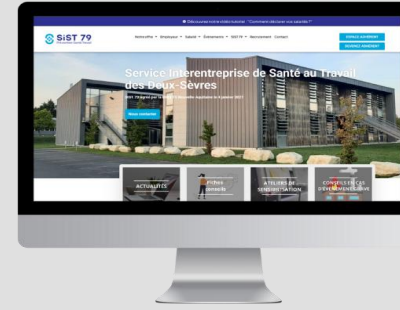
Découvrez notre vidéo tutoriel : "Comment déclarer vos salariés ?"

SiST 79

Entreprise ▾ Adhésion ▾ Salarié ▾ Événements ▾ SIST 79 ▾ Recrutement Contact

ESPACE ADHÉRENT

DEVENEZ ADHÉRENT

Service Interentreprise de Santé au Travail des Deux-Sèvres

SIST 79 agréé par la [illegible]

Nous contacter

ACTUALITÉS

Fiches conseils

ATELIERS DE SENSIBILISATION

CONSEILS EN CAS D'ÉVÉNEMENTS GRAVE